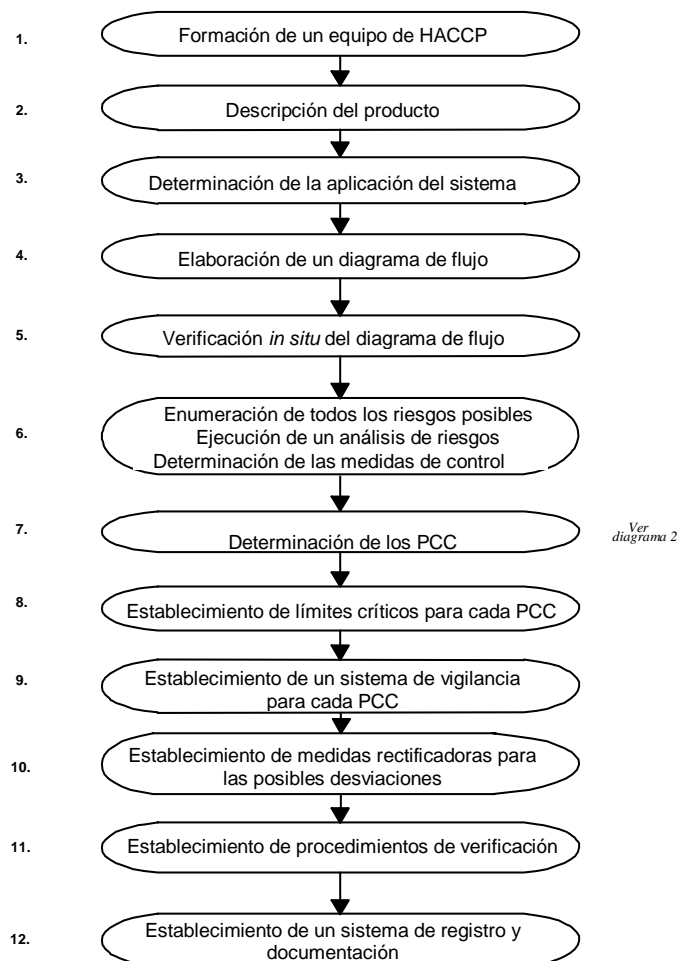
1. Formación de un equipo de HACCP

2. Descripción del producto

3. Determinación de la aplicación del sistema

4. Elaboración de un diagrama de flujo

5. Verificación *in situ* del diagrama de flujo

6. Enumeración de todos los riesgos posibles
Ejecución de un análisis de riesgos
Determinación de las medidas de control

7. Determinación de los PCC

Ver diagrama 2

8. Establecimiento de límites críticos para cada PCC

9. Establecimiento de un sistema de vigilancia para cada PCC

10. Establecimiento de medidas rectificadoras para las posibles desviaciones

11. Establecimiento de procedimientos de verificación

12. Establecimiento de un sistema de registro y documentación